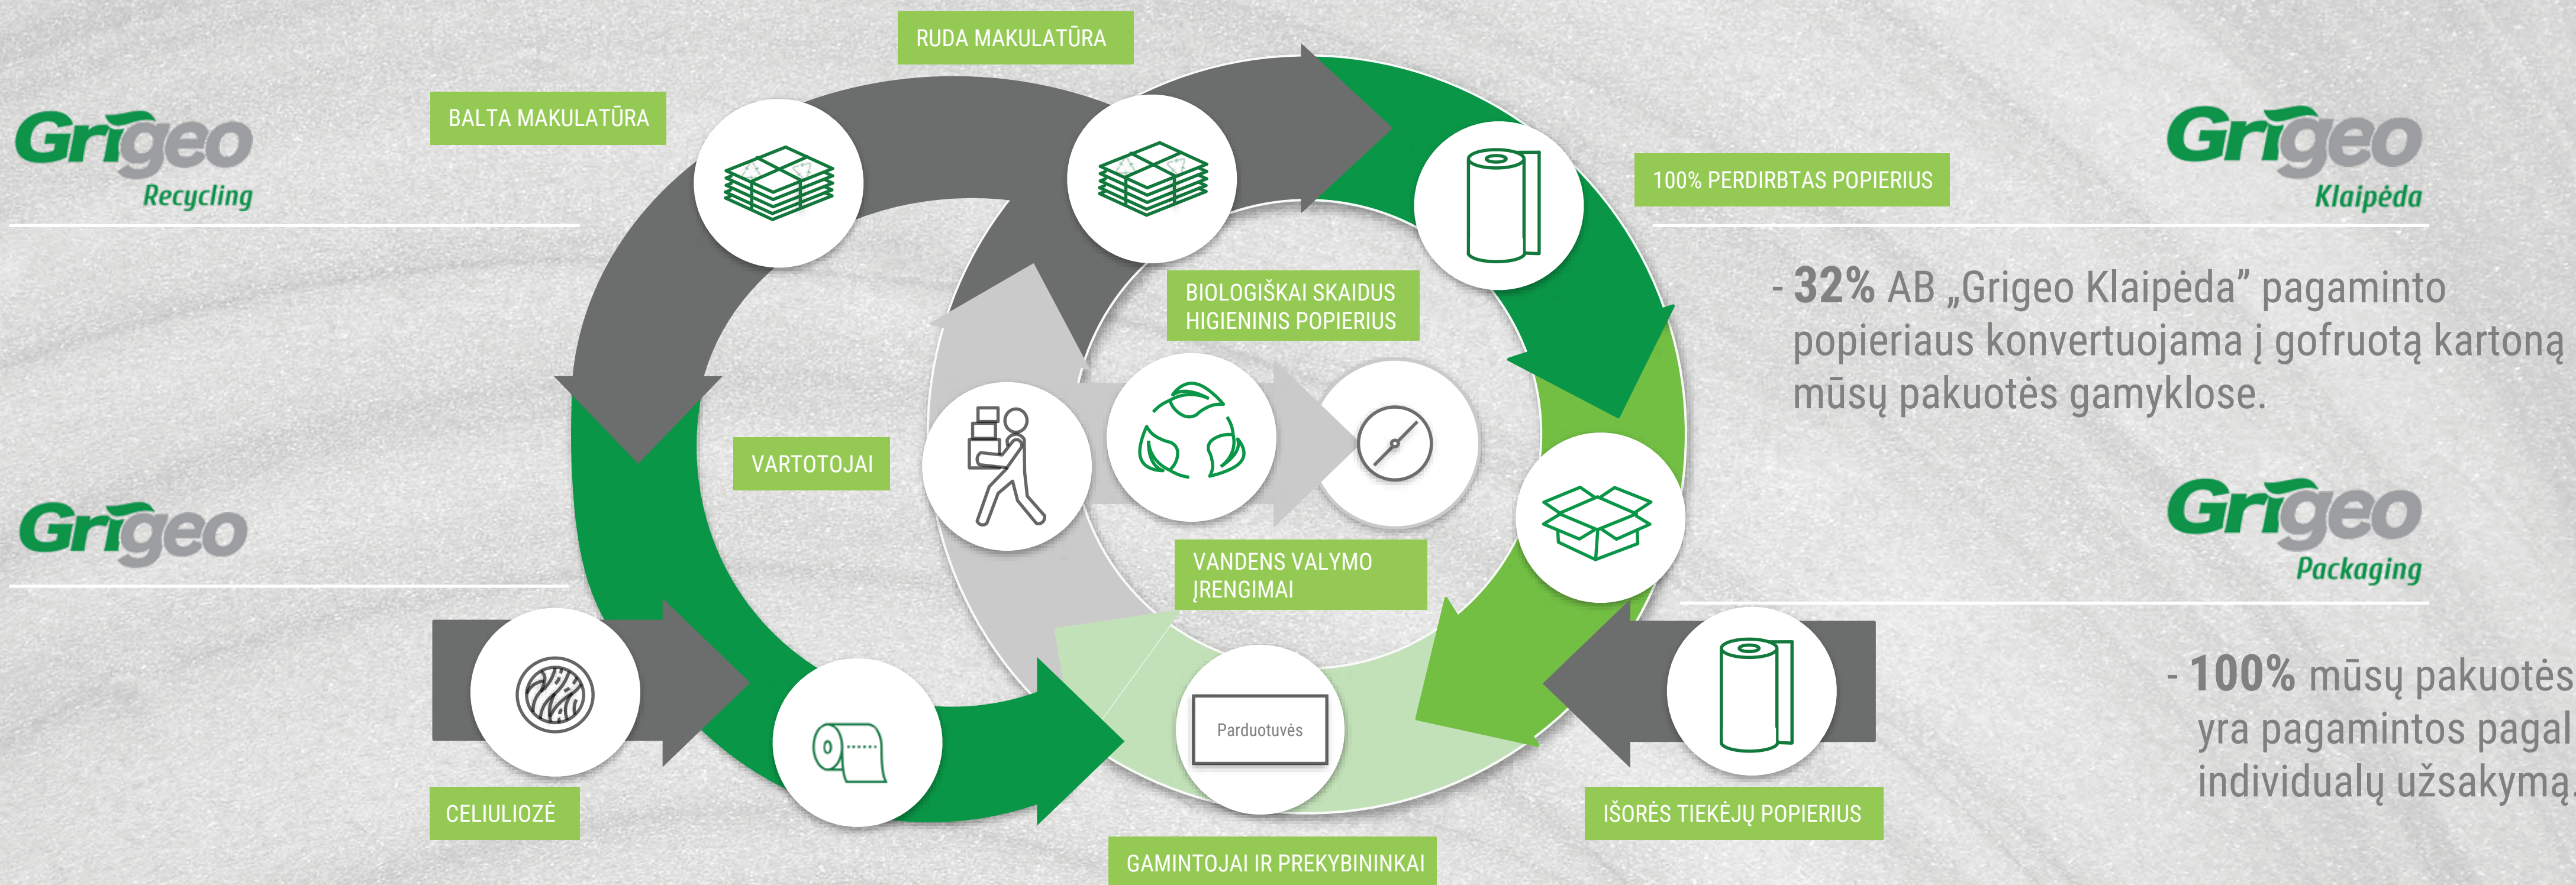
Grigeo
Recycling

Grigeo

RUDA MAKULATŪRA

BALTA MAKULATŪRA

100% PERDIRBTAS POPIERIUS

BIOLOGIŠKAI SKAIDUS HIGIENINIS POPIERIUS

VARTOTOJAI

VANDENS VALYMO ĮRENGIMAI

CELIULIOZĖ

Parduotuvės

GAMINTOJAI IR PREKYBININKAI

IŠORĖS TIEKĖJŲ POPIERIUS

Grigeo
Klaipėda

- **32%** AB „Grigeo Klaipėda” pagaminto popieriaus konvertuojama į gofruotą kartoną mūsų pakuotės gamyklose.

Grigeo
Packaging

- **100%** mūsų pakuotės yra pagamintos pagal individualų užsakymą.